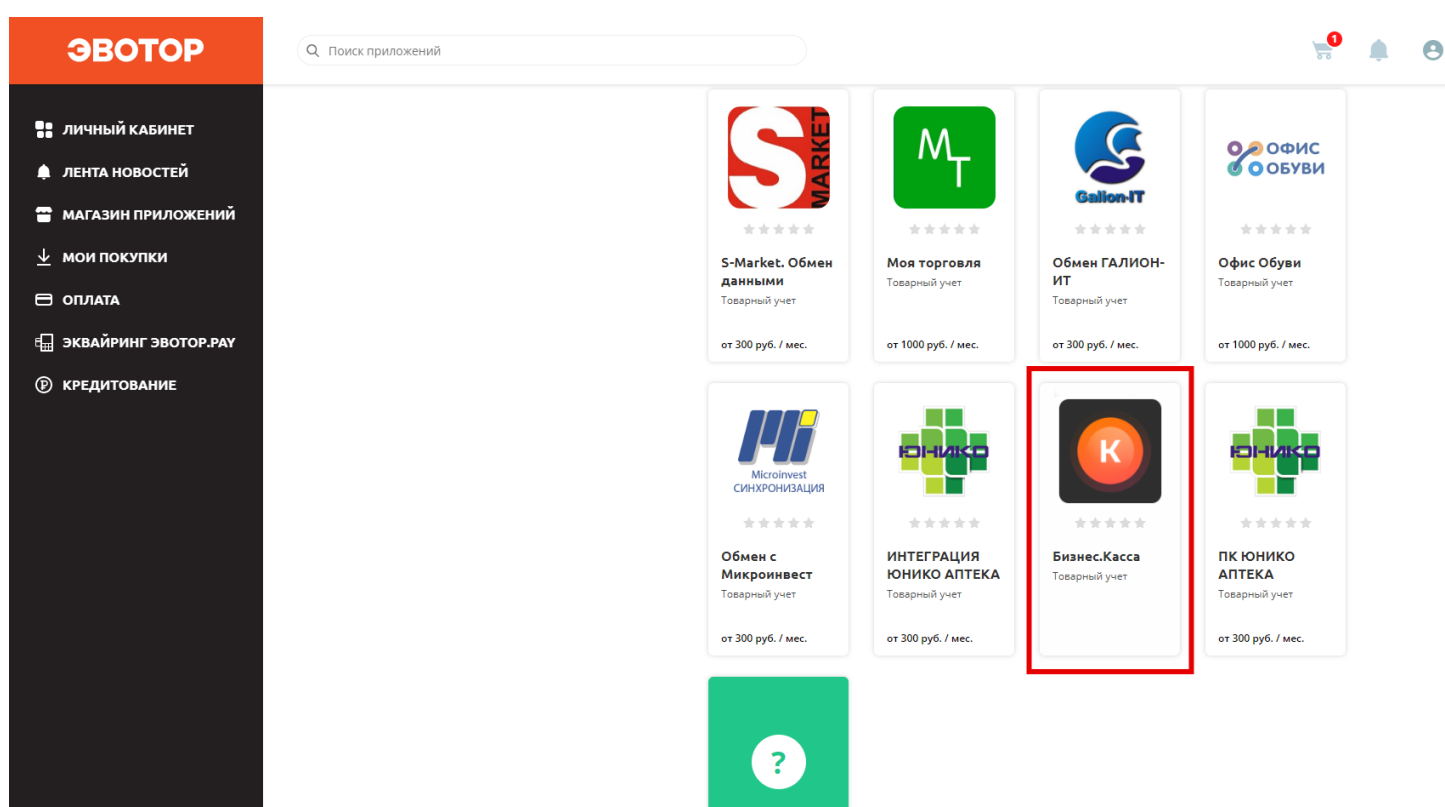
ЭВОТОР

Поиск приложений

1

ЛИЧНЫЙ КАБИНЕТ
ЛЕНТА НОВОСТЕЙ
МАГАЗИН ПРИЛОЖЕНИЙ
МОИ ПОКУПКИ
ОПЛАТА
ЭКВАЙРИНГ ЭВОТОР.PAY
КРЕДИТОВАНИЕ

S MARKET
S-Market. Обмен данными
Товарный учет
от 300 руб. / мес.

MT
Моя торговля
Товарный учет
от 1000 руб. / мес.

Galion-IT
Обмен ГАЛИОН-ИТ
Товарный учет
от 300 руб. / мес.

ОФИС ОБУВИ
Офис Обуви
Товарный учет
от 1000 руб. / мес.

Microinvest СИНХРОНИЗАЦИЯ
Обмен с Микроинвест
Товарный учет
от 300 руб. / мес.

ЮНИКО
ИНТЕГРАЦИЯ ЮНИКО АПТЕКА
Товарный учет
от 300 руб. / мес.

К
Бизнес.Касса
Товарный учет

ЮНИКО
ПК ЮНИКО АПТЕКА
Товарный учет
от 300 руб. / мес.

?